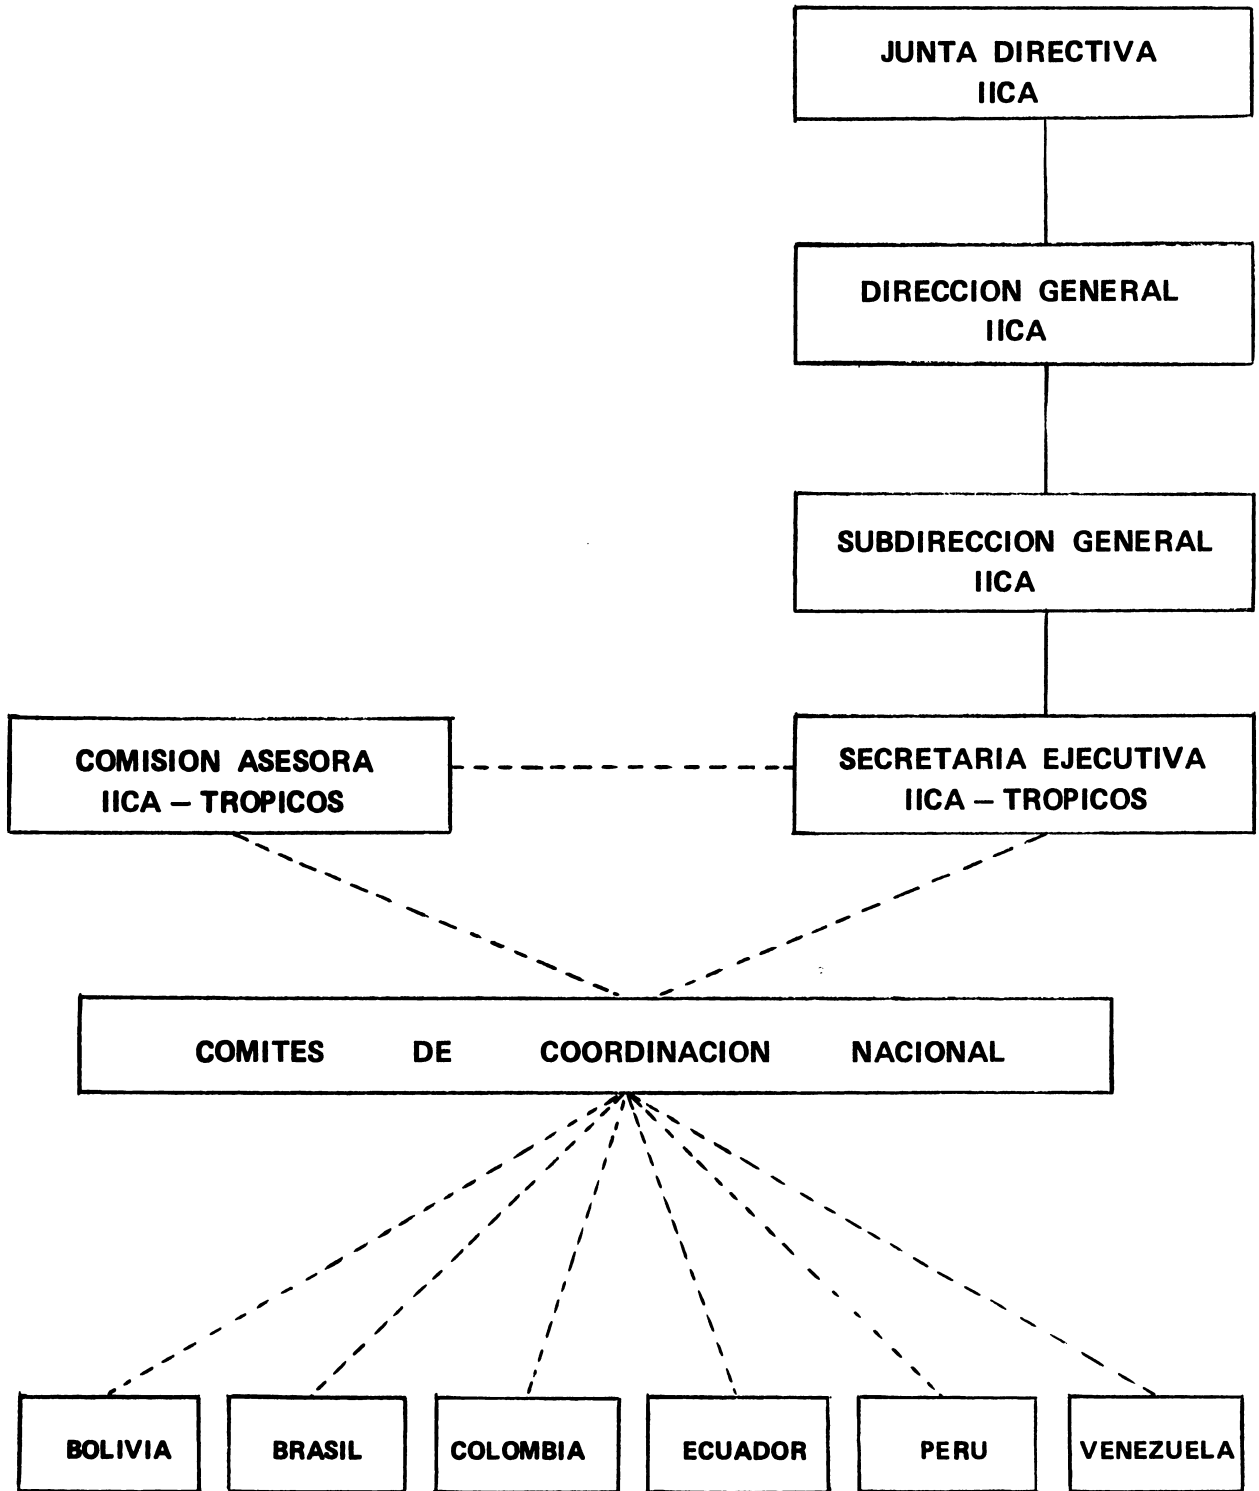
JUNTA DIRECTIVA
IICA

DIRECCION GENERAL
IICA

SUBDIRECCION GENERAL
IICA

COMISION ASESORA
IICA – TROPICOS

SECRETARIA EJECUTIVA
IICA – TROPICOS

COMITES DE COORDINACION NACIONAL

BOLIVIA

BRASIL

COLOMBIA

ECUADOR

PERU

VENEZUELA